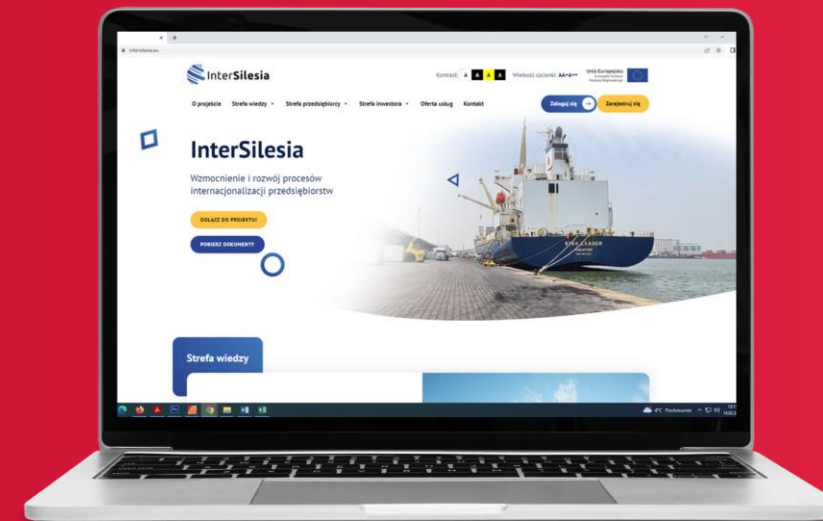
intersilesia.eu

InterSilesia

Kontrast: A A A A Wielkość czcionki: A A+ A++

Unia Europejska

O projekcie Strefa wiedzy Strefa przedsiębiorcy Strefa inwestora Oferta usług Kontakt

Zaloguj się Zarejestruj się

InterSilesia

Wzmocnienie i rozwój procesów internacjonalizacji przedsiębiorstw

DOŁĄCZ DO PROJEKTU!

POBIERZ DOKUMENTY

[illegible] LEADER

Strefa wiedzy

4°C Pochmurno